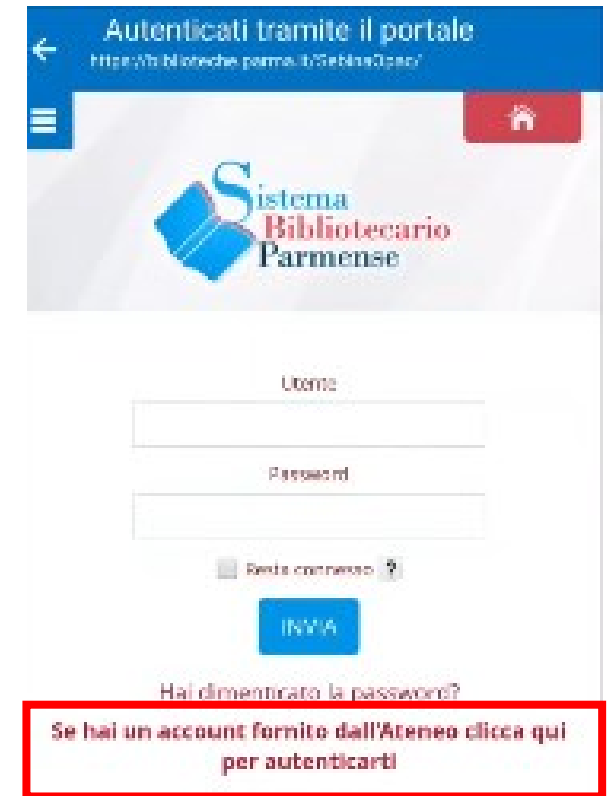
Autenticati tramite il portale
https://biblioteche.parma.it/SebinaOpac/

Sistema
Bibliotecario
Parmense

Utente

Password

Resta connesso ?

INVIA

Hai dimenticato la password?

Se hai un account fornito dall'Ateneo clicca qui per autenticarti